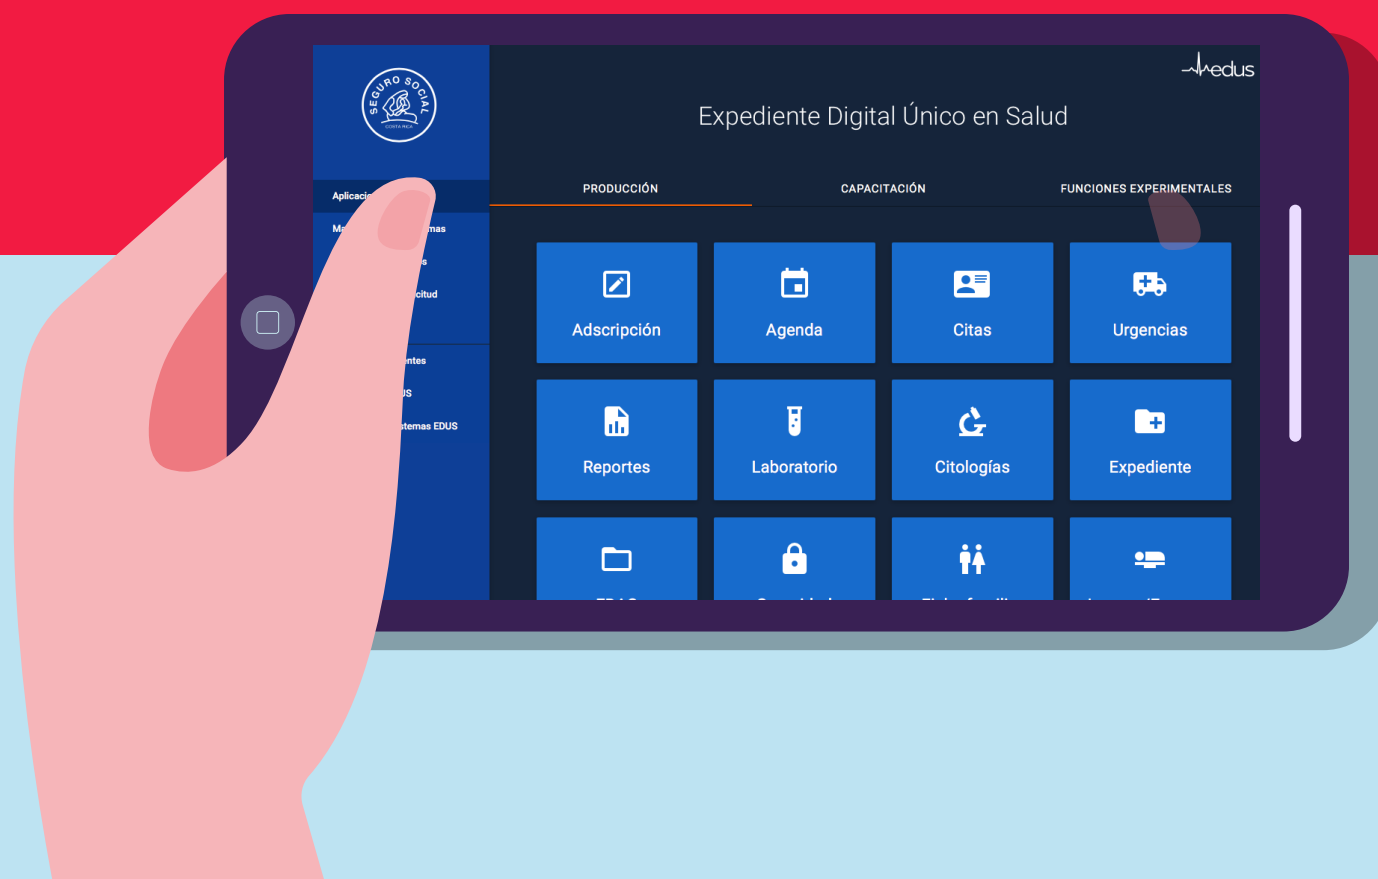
SEGURO SOCIAL
COSTA RICA

Aplicaci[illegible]
Ma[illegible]mas
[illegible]s
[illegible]citud
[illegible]ntes
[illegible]US
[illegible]stemas EDUS

edus

Expediente Digital Único en Salud

PRODUCCIÓN
CAPACITACIÓN
FUNCIONES EXPERIMENTALES

Adscripción
Agenda
Citas
Urgencias
Reportes
Laboratorio
Citologías
Expediente
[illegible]
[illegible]
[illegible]
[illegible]